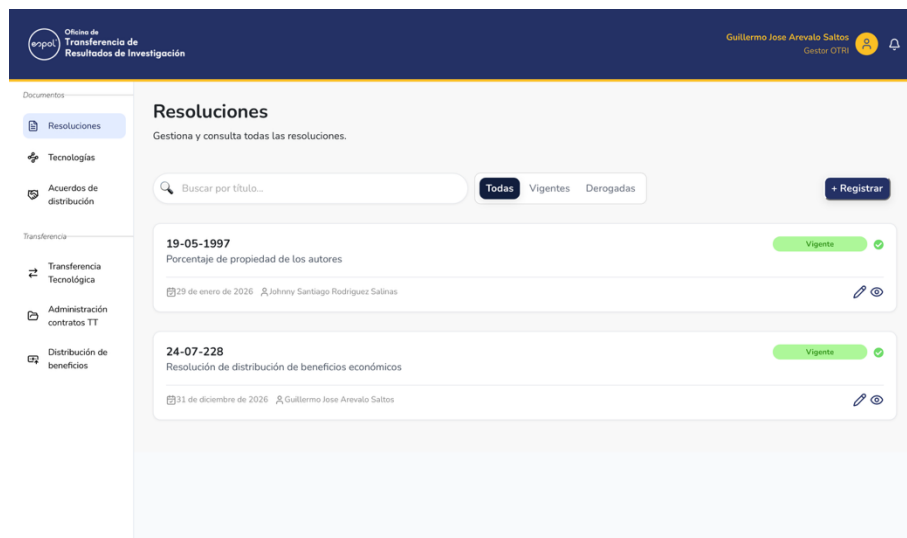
espol Oficina de Transferencia de Resultados de Investigación

Guillermo Jose Arevalo Saltos
Gestor OTRI

Documentos

Resoluciones

Tecnologías

Acuerdos de distribución

Transferencia

Transferencia Tecnológica

Administración contratos TT

Distribución de beneficios

Resoluciones

Gestiona y consulta todas las resoluciones.

Buscar por título...

Todas Vigentes Derogadas

+ Registrar

19-05-1997
Porcentaje de propiedad de los autores
Vigente
29 de enero de 2026 Johnny Santiago Rodriguez Salinas

24-07-228
Resolución de distribución de beneficios económicos
Vigente
31 de diciembre de 2026 Guillermo Jose Arevalo Saltos